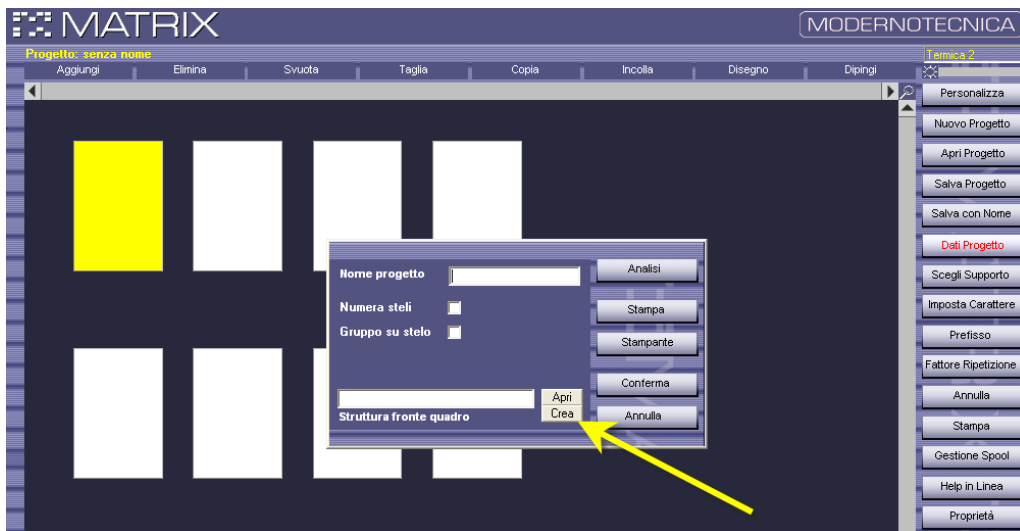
MATRIX

MODERNOTECNICA

Progetto: senza nome

Termica 2

Aggiungi | Elimina | Svuota | Taglia | Copia | Incolla | Disegno | Dipingi

Personalizza
Nuovo Progetto
Apri Progetto
Salva Progetto
Salva con Nome
Dati Progetto
Scegli Supporto
Imposta Carattere
Prefisso
Fattore Ripetizione
Annulla
Stampa
Gestione Spool
Help in Linea
Proprietà

Nome progetto

Numera steli

Gruppo su stelo

Analisi

Stampa

Stampante

Conferma

Annulla

Apri

Crea

Struttura fronte quadro